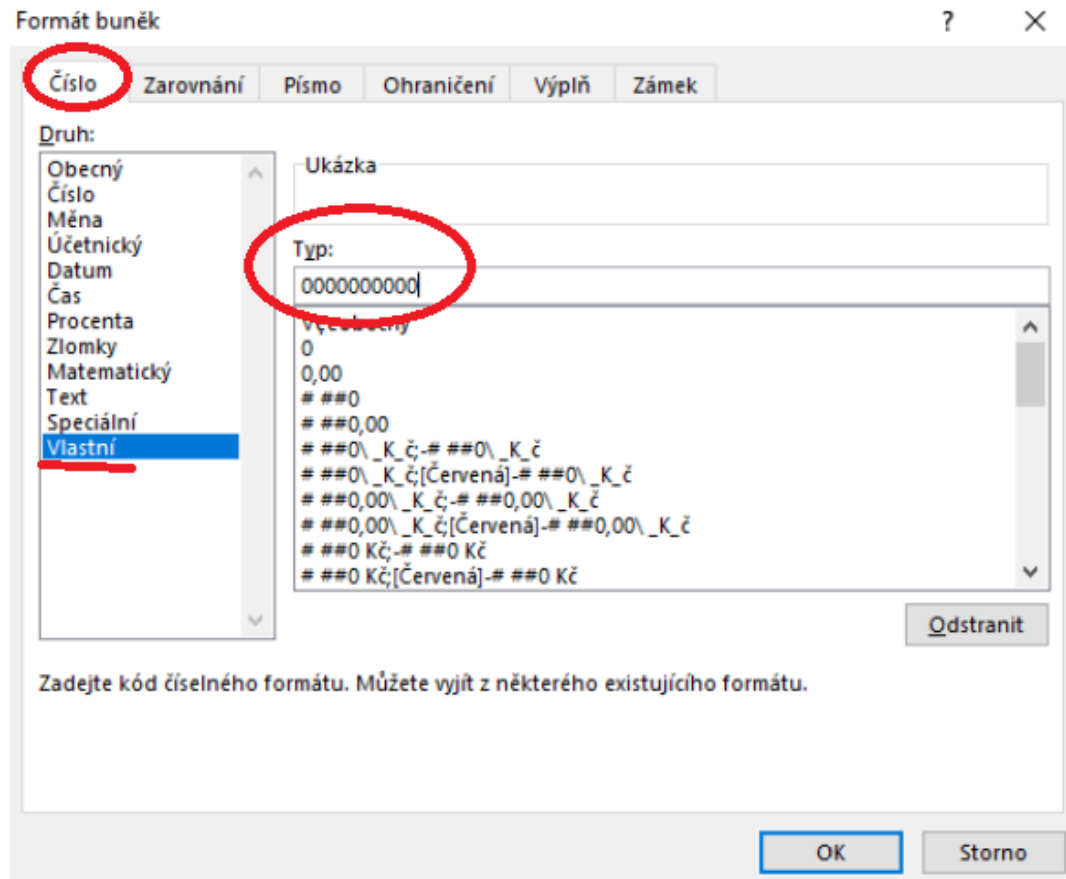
Formát buněk

?

Číslo Zarovnání Písmo Ohraničení Výplň Zámek

Druh:

Obecný
Číslo
Měna
Účetnický
Datum
Čas
Procenta
Zlomky
Matematický
Text
Speciální
Vlastní

Ukázka

Typ:

0000000000

Všeobecný
0
0,00
# ##0
# ##0,00
# ##0\ _K_č;-# ##0\ _K_č
# ##0\ _K_č;[Červená]-# ##0\ _K_č
# ##0,00\ _K_č;-# ##0,00\ _K_č
# ##0,00\ _K_č;[Červená]-# ##0,00\ _K_č
# ##0 Kč;-# ##0 Kč
# ##0 Kč;[Červená]-# ##0 Kč

Odstranit

Zadejte kód číselného formátu. Můžete vyjít z některého existujícího formátu.

OK Storno